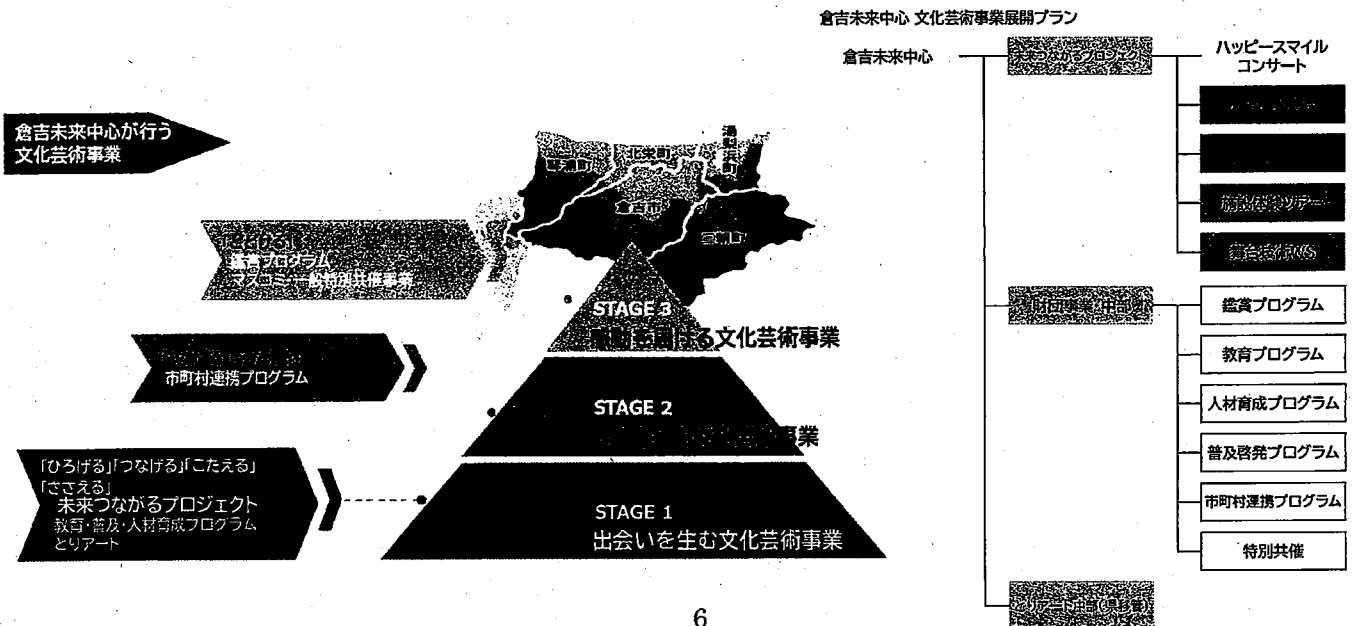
倉吉未来中心 文化芸術事業展開プラン

倉吉未来中心が行う
文化芸術事業

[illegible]
鑑賞プログラム
マスコミ一般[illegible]共催事業

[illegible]
市町村連携プログラム

「ひろげる」「つなげる」「こたえる」
「ささえる」
未来つながるプロジェクト
教育・普及・人材育成プログラム
とりアート

湯梨浜町
北栄町
琴浦町
倉吉市
三朝町

STAGE 3
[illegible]る文化芸術事業

STAGE 2
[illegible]事業

STAGE 1
出会いを生む文化芸術事業

倉吉未来中心
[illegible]プロジェクト
ハッピースマイル
コンサート
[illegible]
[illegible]
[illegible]ツアー
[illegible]

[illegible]事業（中部）
鑑賞プログラム
教育プログラム
人材育成プログラム
普及啓発プログラム
市町村連携プログラム
特別共催

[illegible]

6